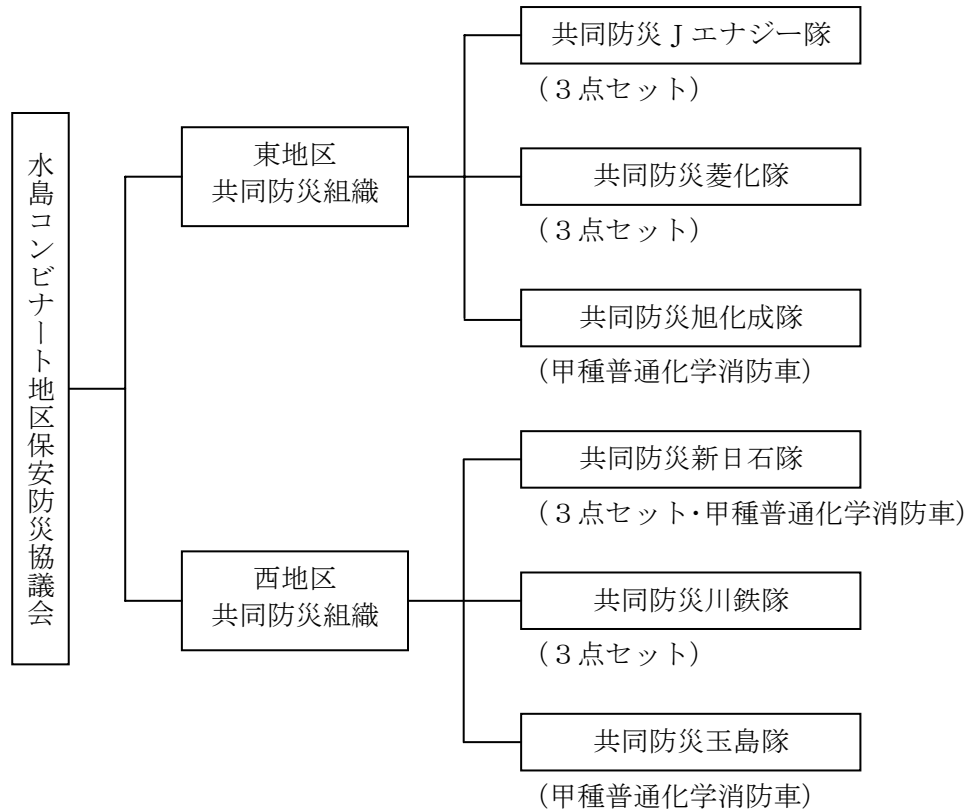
水島コンビナート地区保安防災協議会

東地区
共同防災組織

共同防災Ｊエナジー隊
（３点セット）

共同防災菱化隊
（３点セット）

共同防災旭化成隊
（甲種普通化学消防車）

西地区
共同防災組織

共同防災新日石隊
（３点セット･甲種普通化学消防車）

共同防災川鉄隊
（３点セット）

共同防災玉島隊
（甲種普通化学消防車）